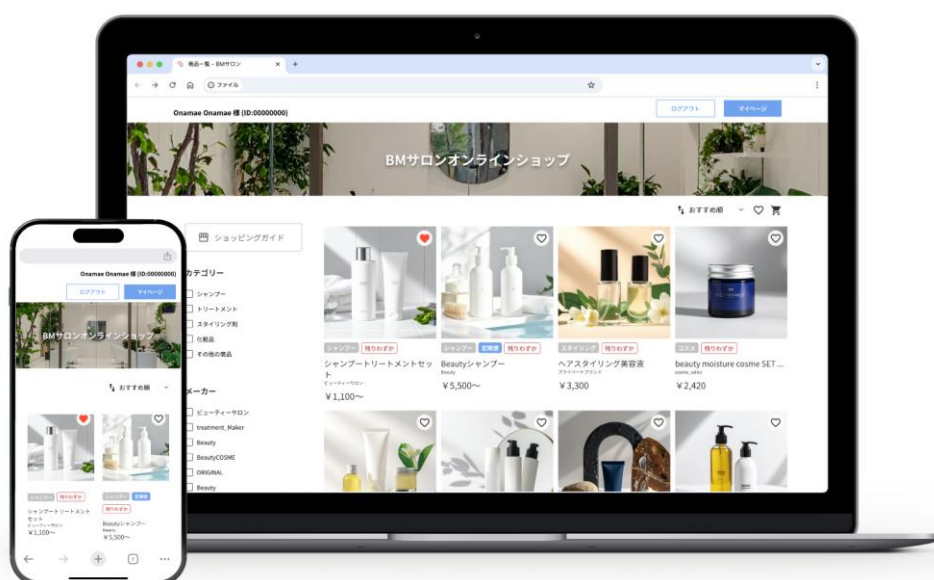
商品一覧 – BMサロン

ファイル

Onamae Onamae 様 (ID:00000000)

ログアウト

マイページ

BMサロンオンラインショップ

おすすめ順

ショッピングガイド

カテゴリー

シャンプー

トリートメント

スタイリング剤

化粧品

その他の商品

メーカー

ビューティーサロン

treatment_Maker

Beauty

BeautyCOSME

ORIGINAL

Beauty

シャンプー 残りわずか

シャンプートリートメントセット

ビューティーサロン

¥1,100〜

シャンプー 定期便 残りわずか

Beautyシャンプー

Beauty

¥5,500〜

スタイリング 残りわずか

ヘアスタイリング美容液

プライベートブランド

¥3,300

コスメ 残りわずか

beauty moisture cosme SET ...

cosme_sales

¥2,420

Onamae Onamae 様 (ID:00000000)

ログアウト

マイページ

BMサロンオンラインショップ

おすすめ順

シャンプー 残りわずか

シャンプートリートメントセット

ビューティーサロン

¥1,100〜

シャンプー 定期便 残りわずか

Beautyシャンプー

Beauty

¥5,500〜